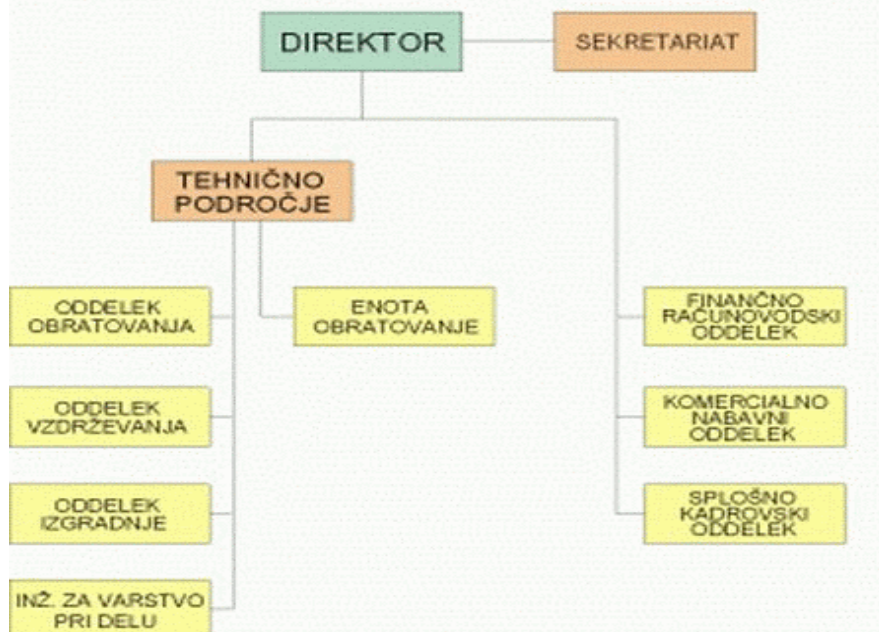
DIREKTOR

SEKRETARIAT

TEHNIČNO PODROČJE

ODDELEK OBRATOVANJA

ENOTA OBRATOVANJE

FINANČNO RAČUNOVODSKI ODDELEK

ODDELEK VZDRŽEVANJA

KOMERCIALNO NABAVNI ODDELEK

ODDELEK IZGRADNJE

SPLOŠNO KADROVSKI ODDELEK

INŽ. ZA VARSTVO PRI DELU